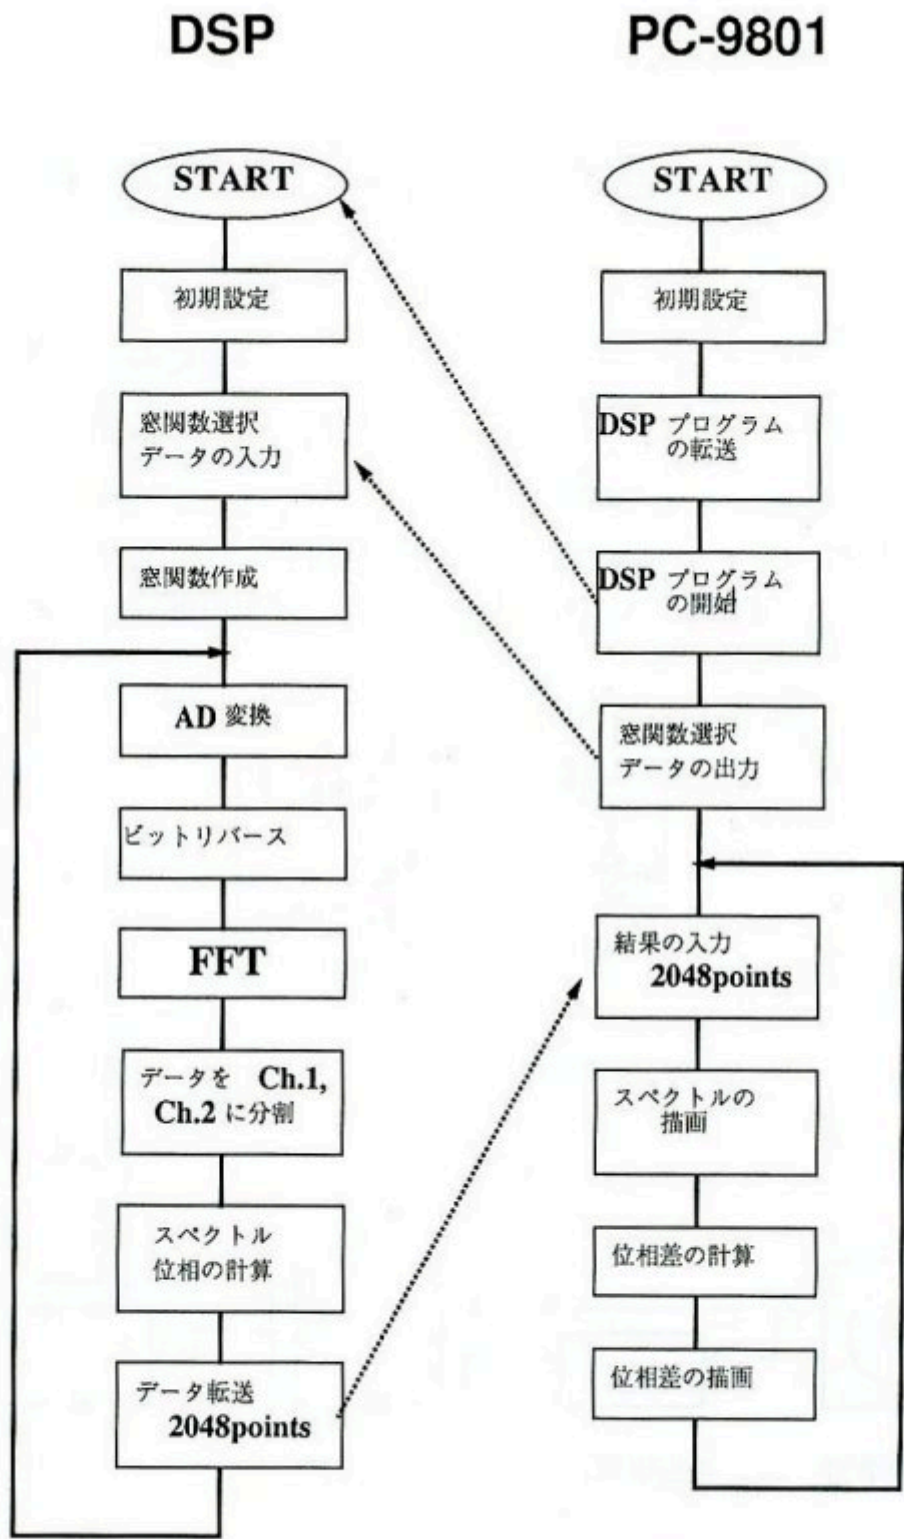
DSP

START

初期設定

窓関数選択
データの入力

窓関数作成

AD 変換

ビットリバース

FFT

データを Ch.1, Ch.2 に分割

スペクトル
位相の計算

データ転送
2048points

PC-9801

START

初期設定

DSP プログラム
の転送

DSP プログラム
の開始

窓関数選択
データの出力

結果の入力
2048points

スペクトルの
描画

位相差の計算

位相差の描画